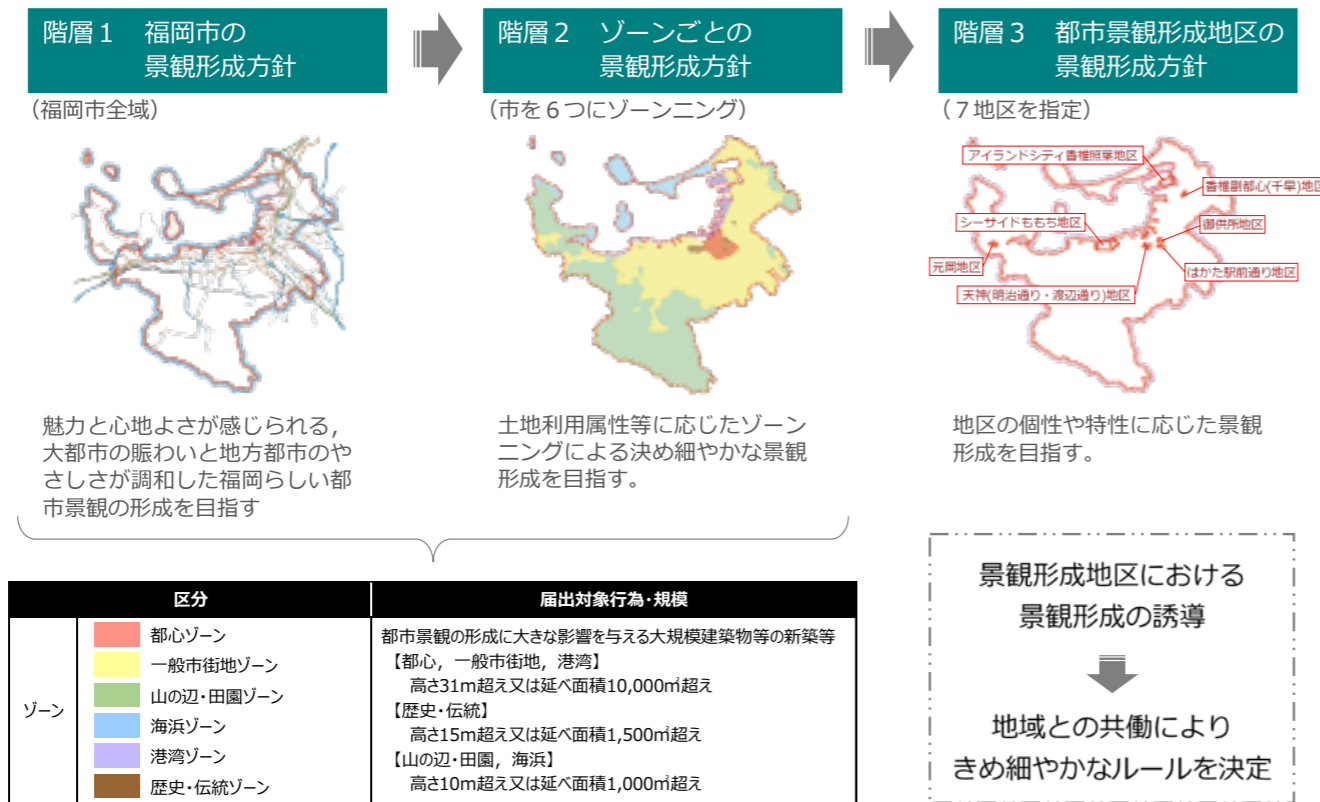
階層１　福岡市の景観形成方針

（福岡市全域）

魅力と心地よさが感じられる，大都市の賑わいと地方都市のやさしさが調和した福岡らしい都市景観の形成を目指す

階層２　ゾーンごとの景観形成方針

（市を６つにゾーンニング）

土地利用属性等に応じたゾーンニングによる決め細やかな景観形成を目指す。

階層３　都市景観形成地区の景観形成方針

（７地区を指定）

アイランドシティ香椎照葉地区

香椎副都心(千早)地区

シーサイドももち地区

御供所地区

元岡地区

はかた駅前通り地区

天神(明治通り・渡辺通り)地区

地区の個性や特性に応じた景観形成を目指す。

| 区分 | | 届出対象行為・規模 |
|---|---|---|
| ゾーン | 都心ゾーン<br>一般市街地ゾーン<br>山の辺・田園ゾーン<br>海浜ゾーン<br>港湾ゾーン<br>歴史・伝統ゾーン | 都市景観の形成に大きな影響を与える大規模建築物等の新築等<br>【都心，一般市街地，港湾】<br>高さ31m超え又は延べ面積10,000㎡超え<br>【歴史・伝統】<br>高さ15m超え又は延べ面積1,500㎡超え<br>【山の辺・田園，海浜】<br>高さ10m超え又は延べ面積1,000㎡超え |

景観形成地区における景観形成の誘導

地域との共働によりきめ細やかなルールを決定